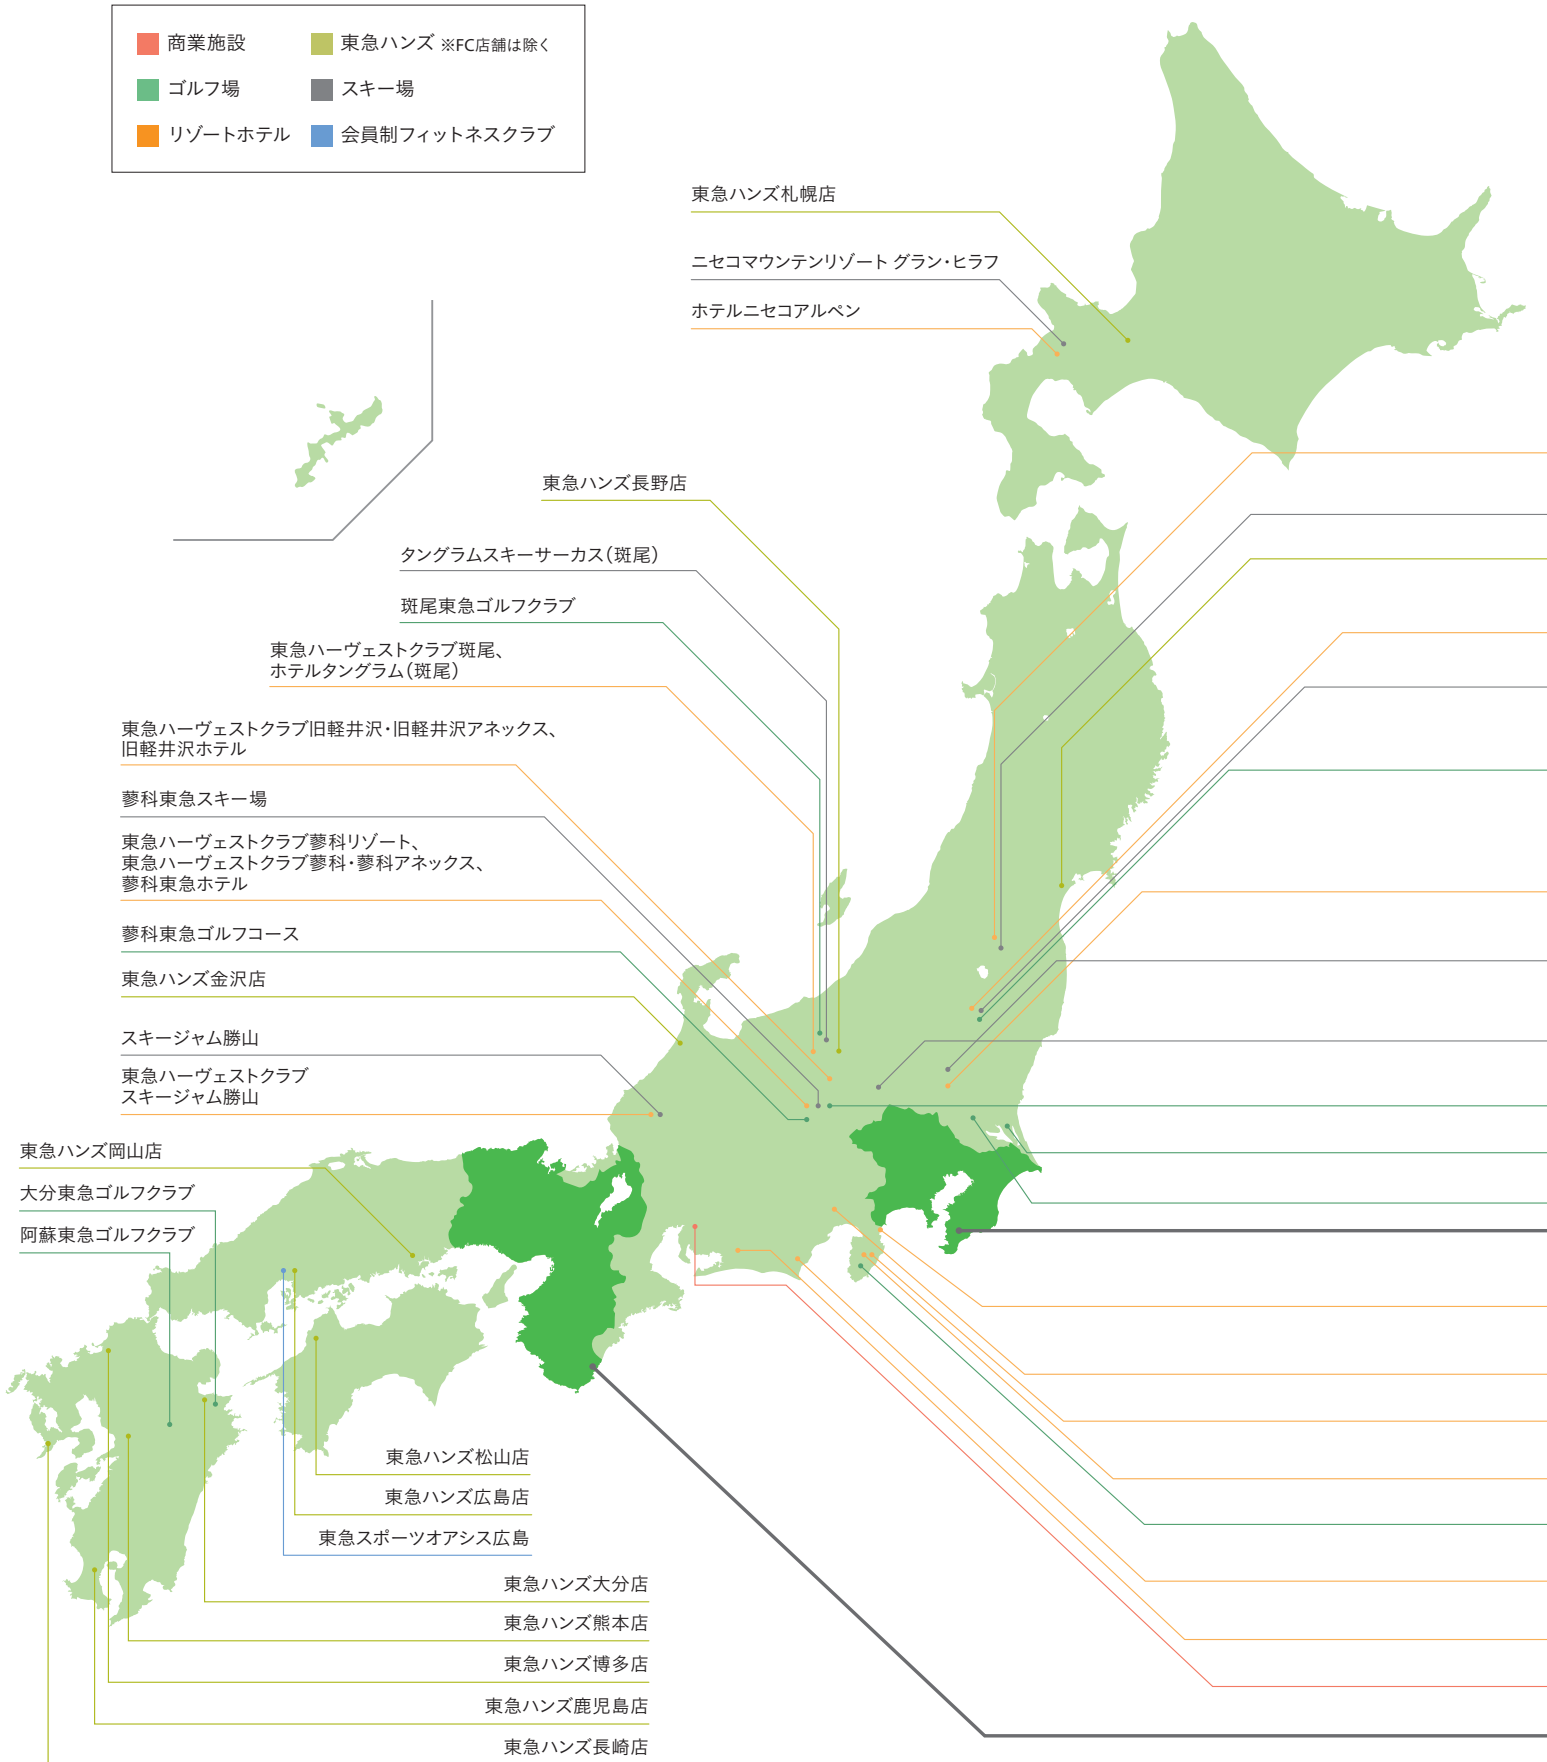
商業施設
東急ハンズ ※FC店舗は除く
ゴルフ場
スキー場
リゾートホテル
会員制フィットネスクラブ

東急ハンズ札幌店
ニセコマウンテンリゾート グラン・ヒラフ
ホテルニセコアルペン

東急ハンズ長野店
タングラムスキーサーカス（斑尾）
斑尾東急ゴルフクラブ
東急ハーヴェストクラブ斑尾、ホテルタングラム（斑尾）
東急ハーヴェストクラブ旧軽井沢・旧軽井沢アネックス、旧軽井沢ホテル
蓼科東急スキー場
東急ハーヴェストクラブ蓼科リゾート、東急ハーヴェストクラブ蓼科・蓼科アネックス、蓼科東急ホテル
蓼科東急ゴルフコース
東急ハンズ金沢店
スキージャム勝山
東急ハーヴェストクラブ スキージャム勝山
東急ハンズ岡山店
大分東急ゴルフクラブ
阿蘇東急ゴルフクラブ

東急ハンズ松山店
東急ハンズ広島店
東急スポーツオアシス広島
東急ハンズ大分店
東急ハンズ熊本店
東急ハンズ博多店
東急ハンズ鹿児島店
東急ハンズ長崎店